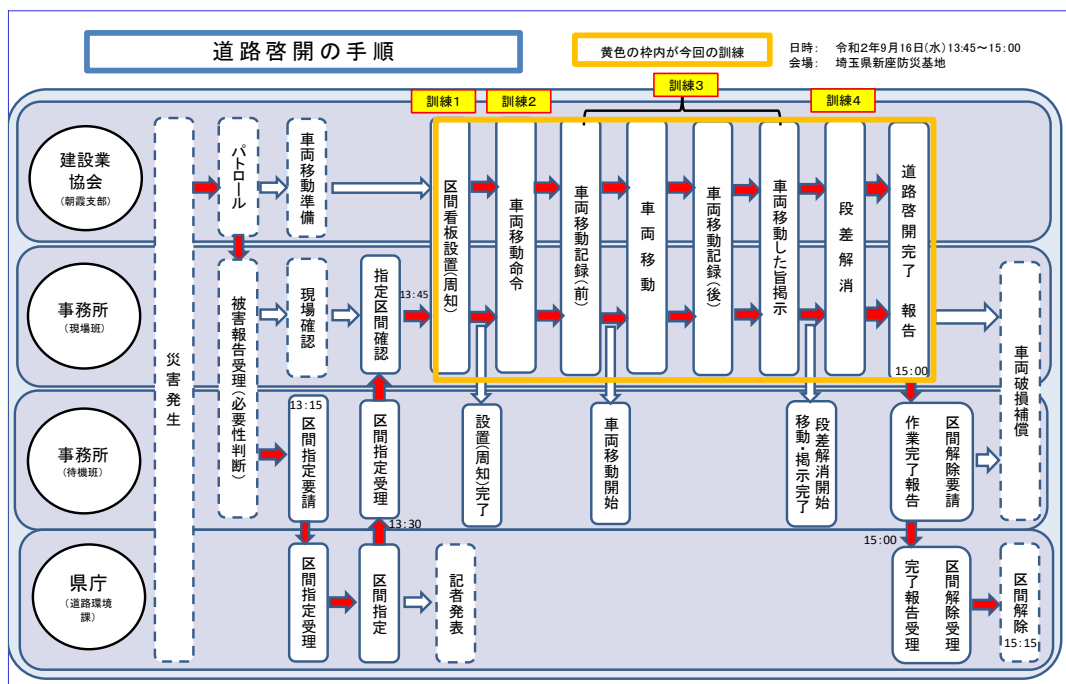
道路啓開の手順

黄色の枠内が今回の訓練

日時：　令和2年9月16日(水)13:45～15:00
会場：　埼玉県新座防災基地

訓練1
訓練2
訓練3
訓練4

建設業協会
(朝霞支部)

事務所
(現場班)

事務所
(待機班)

県庁
(道路環境課)

災害発生

パトロール

車両移動準備

被害報告受理(必要性判断)

現場確認

指定区間確認

13:45

区間看板設置(周知)

車両移動命令

車両移動記録(前)

車両移動

車両移動記録(後)

車両移動した旨掲示

段差解消

道路啓開完了報告

15:00

車両破損補償

13:15

区間指定要請

区間指定受理

設置(周知)完了

車両移動開始

移動・掲示完了
段差解消開始

作業完了報告
区間解除要請

13:30

区間指定受理

区間指定

記者発表

15:00

完了報告受理
区間解除受理

区間解除
15:15